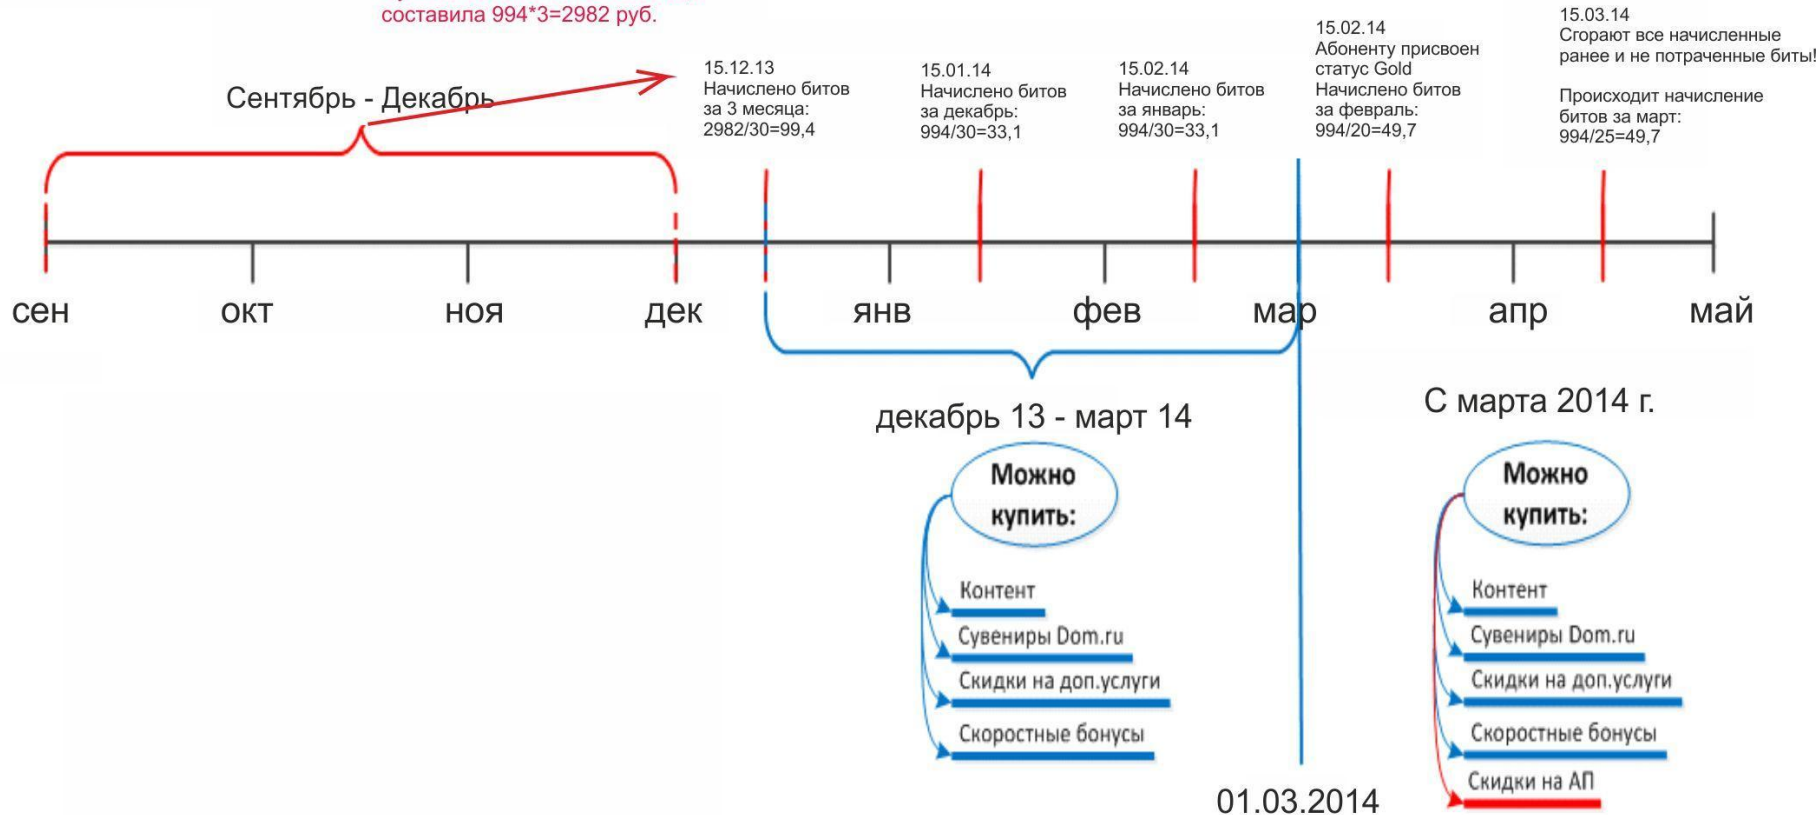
составила 994*3=2982 руб.

Сентябрь - Декабрь

15.12.13
Начислено битов за 3 месяца:
2982/30=99,4

15.01.14
Начислено битов за декабрь:
994/30=33,1

15.02.14
Начислено битов за январь:
994/30=33,1

15.02.14
Абоненту присвоен статус Gold
Начислено битов за февраль:
994/20=49,7

15.03.14
Сгорают все начисленные ранее и не потраченные биты!

Происходит начисление битов за март:
994/25=49,7

сен
окт
ноя
дек
янв
фев
мар
апр
май

декабрь 13 - март 14

Можно купить:
Контент
Сувениры Dom.ru
Скидки на доп.услуги
Скоростные бонусы

01.03.2014

С марта 2014 г.

Можно купить:
Контент
Сувениры Dom.ru
Скидки на доп.услуги
Скоростные бонусы
Скидки на АП